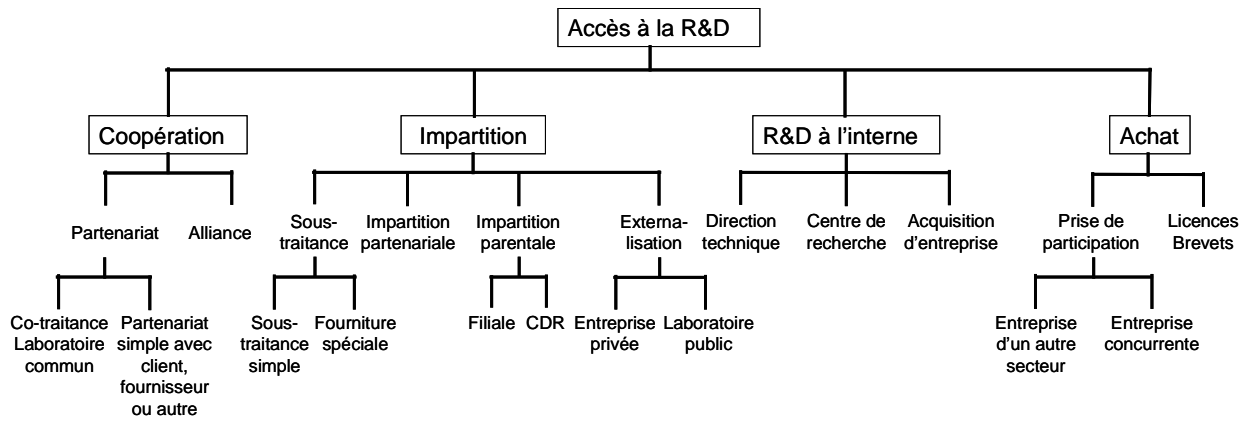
Accès à la R&D

Coopération

Partenariat

Alliance

Co-traitance Laboratoire commun

Partenariat simple avec client, fournisseur ou autre

Impartition

Soustraitance

Impartition partenariale

Impartition parentale

Externalisation

Soustraitance simple

Fourniture spéciale

Filiale

CDR

Entreprise privée

Laboratoire public

R&D à l'interne

Direction technique

Centre de recherche

Acquisition d'entreprise

Achat

Prise de participation

Licences Brevets

Entreprise d'un autre secteur

Entreprise concurrente